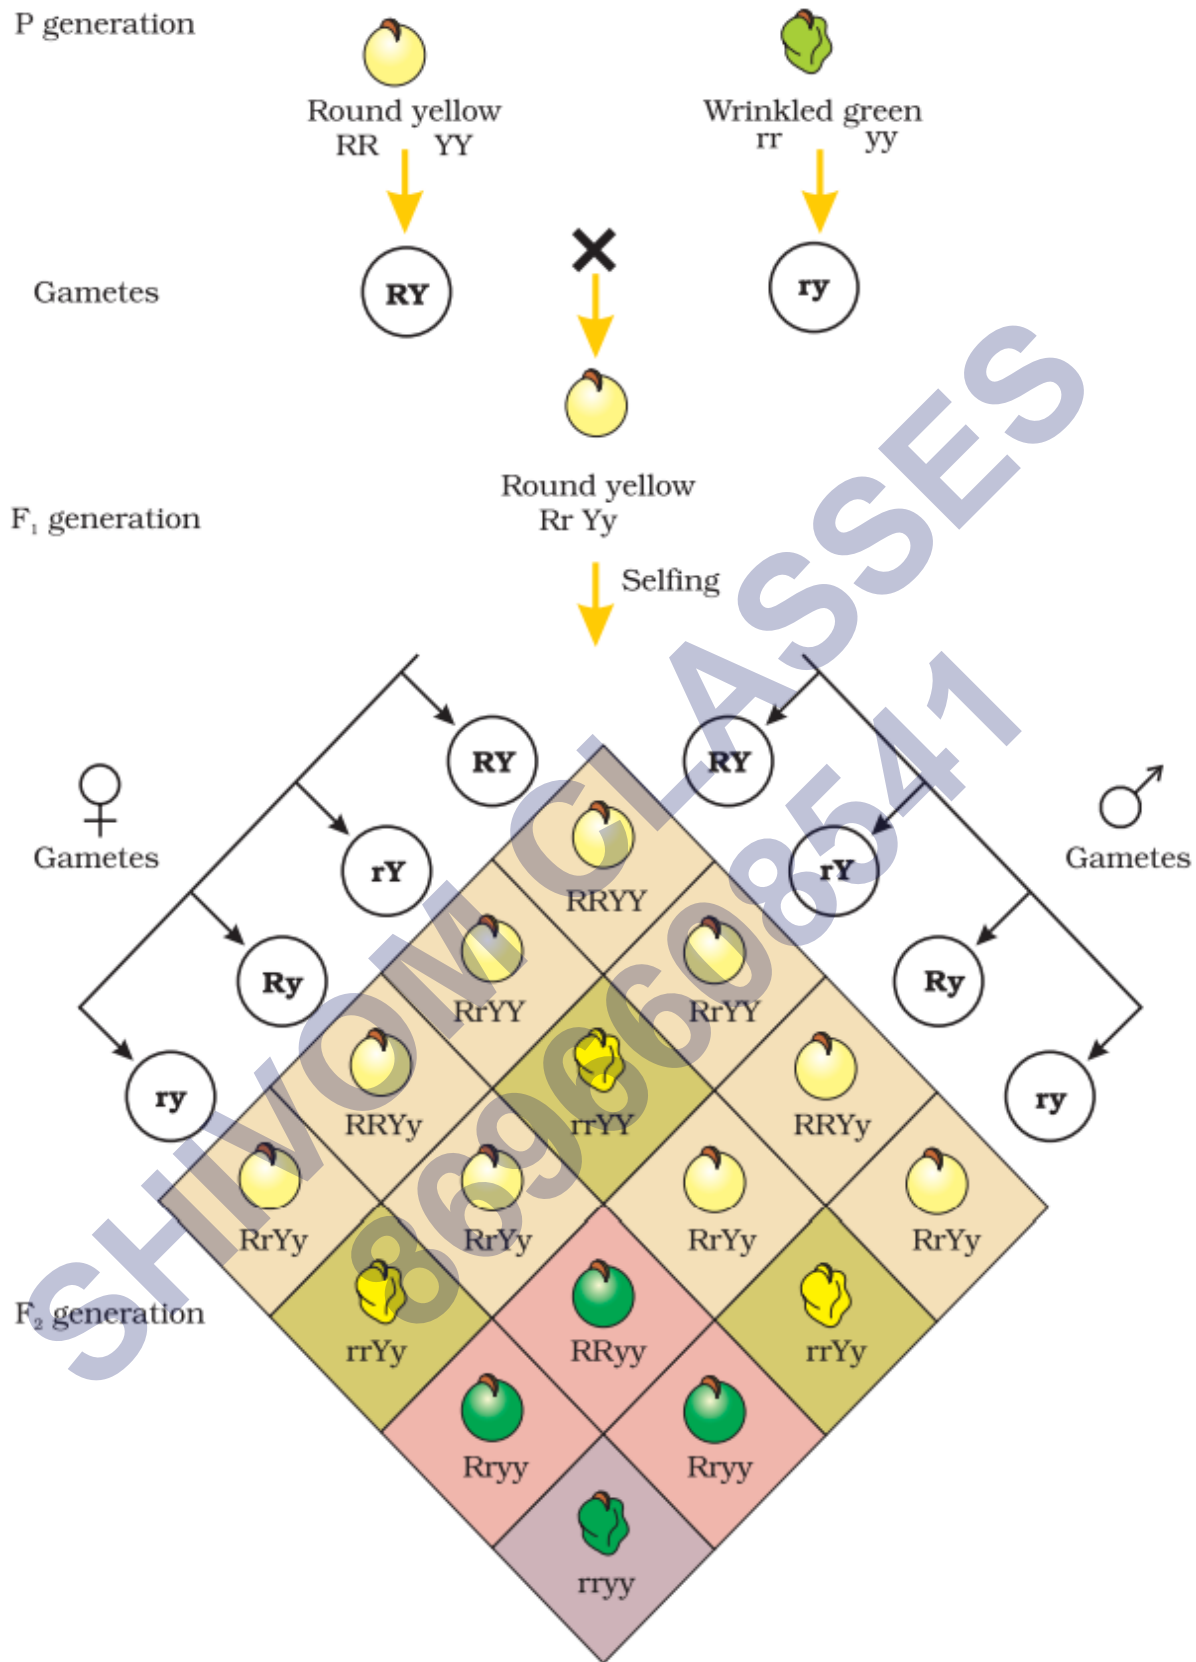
P generation

Round yellow
RR YY

Wrinkled green
rr yy

Gametes

RY

×

ry

Round yellow
Rr Yy

$F_1$ generation

Selfing

♀
Gametes

RY
rY
Ry
ry

RY
rY
Ry
ry

♂
Gametes

RRYY
RrYY
RrYY
RRYy
rrYY
RRYy
RrYy
RrYy
RrYy
RrYy
rrYy
RRyy
rrYy
Rryy
Rryy
rryy

$F_2$ generation

SHIVOM CLASSES
8696608541